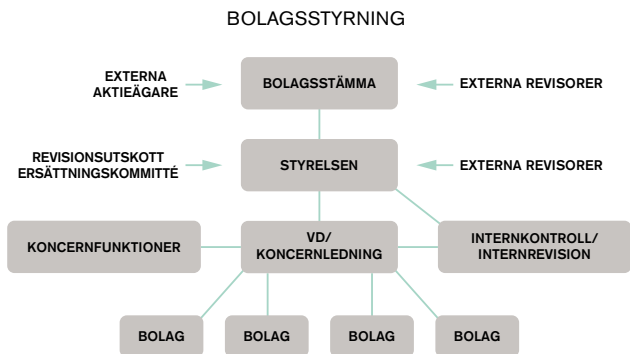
BOLAGSSTYRNING

EXTERNA AKTIEÄGARE

BOLAGSSTÄMMA

EXTERNA REVISORER

REVISIONSUTSKOTT ERSÄTTNINGSKOMMITTÉ

STYRELSEN

EXTERNA REVISORER

KONCERNFUNKTIONER

VD/ KONCERNLEDNING

INTERNKONTROLL/ INTERNREVISION

BOLAG

BOLAG

BOLAG

BOLAG